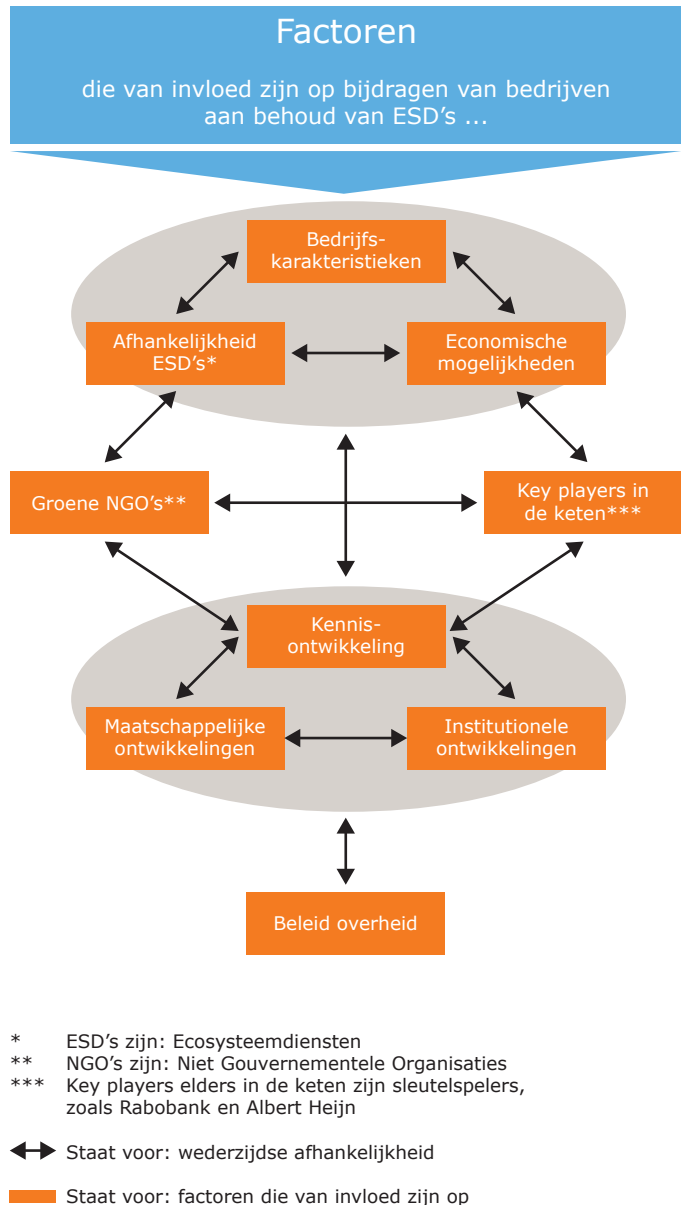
Factoren

die van invloed zijn op bijdragen van bedrijven aan behoud van ESD's ...

Bedrijfskarakteristieken

Afhankelijkheid ESD's*

Economische mogelijkheden

Groene NGO's**

Key players in de keten***

Kennisontwikkeling

Maatschappelijke ontwikkelingen

Institutionele ontwikkelingen

Beleid overheid

* ESD's zijn: Ecosysteemdiensten
** NGO's zijn: Niet Gouvernementele Organisaties
*** Key players elders in de keten zijn sleutelspelers, zoals Rabobank en Albert Heijn

Staat voor: wederzijdse afhankelijkheid

Staat voor: factoren die van invloed zijn op